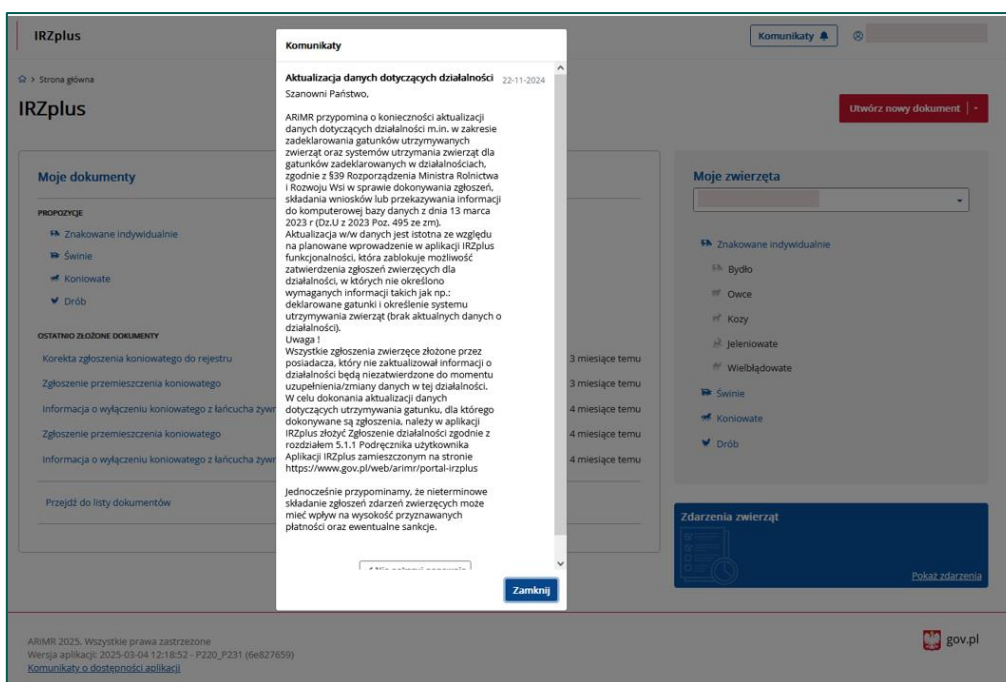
IRZplus

Komunikaty

Strona główna

IRZplus

Utwórz nowy dokument

Moje dokumenty

PROPOZYCJE

Znakowane indywidualnie

Świnie

Koniowate

Drób

OSTATNIO ZŁOŻONE DOKUMENTY

Korekta zgłoszenia koniowatego do rejestru | 3 miesiące temu

Zgłoszenie przemieszczenia koniowatego | 3 miesiące temu

Informacja o wyłączeniu koniowatego z łańcucha żywn | 4 miesiące temu

Zgłoszenie przemieszczenia koniowatego | 4 miesiące temu

Informacja o wyłączeniu koniowatego z łańcucha żywn | 4 miesiące temu

Przejdź do listy dokumentów

Komunikaty

Aktualizacja danych dotyczących działalności 22-11-2024

Szanowni Państwo,

ARiMR przypomina o konieczności aktualizacji danych dotyczących działalności m.in. w zakresie zadeklarowania gatunków utrzymywanych zwierząt oraz systemów utrzymania zwierząt dla gatunków zadeklarowanych w działalnościach, zgodnie z §39 Rozporządzenia Ministra Rolnictwa i Rozwoju Wsi w sprawie dokonywania zgłoszeń, składania wniosków lub przekazywania informacji do komputerowej bazy danych z dnia 13 marca 2023 r (Dz.U z 2023 Poz. 495 ze zm).
Aktualizacja w/w danych jest istotna ze względu na planowane wprowadzenie w aplikacji IRZplus funkcjonalności, która zablokuje możliwość zatwierdzenia zgłoszeń zwierzęcych dla działalności, w których nie określono wymaganych informacji takich jak np.: deklarowane gatunki i określenie systemu utrzymywania zwierząt (brak aktualnych danych o działalności).
Uwaga !
Wszystkie zgłoszenia zwierzęce złożone przez posiadacza, który nie zaktualizował informacji o działalności będą niezatwierdzone do momentu uzupełnienia/zmiany danych w tej działalności.
W celu dokonania aktualizacji danych dotyczących utrzymywania gatunku, dla którego dokonywane są zgłoszenia, należy w aplikacji IRZplus złożyć Zgłoszenie działalności zgodnie z rozdziałem 5.1.1 Podręcznika użytkownika Aplikacji IRZplus zamieszczonym na stronie https://www.gov.pl/web/arimr/portal-irzplus

Jednocześnie przypominamy, że nieterminowe składanie zgłoszeń zdarzeń zwierzęcych może mieć wpływ na wysokość przyznawanych płatności oraz ewentualne sankcje.

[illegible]

Zamknij

Moje zwierzęta

Znakowane indywidualnie

Bydło

Owce

Kozy

Jeleniowate

Wielbłądowate

Świnie

Koniowate

Drób

Zdarzenia zwierząt

Pokaż zdarzenia

ARiMR 2025. Wszystkie prawa zastrzeżone
Wersja aplikacji: 2025-03-04 12:18:52 - P220_P231 (6e827659)
Komunikaty o dostępności aplikacji

gov.pl